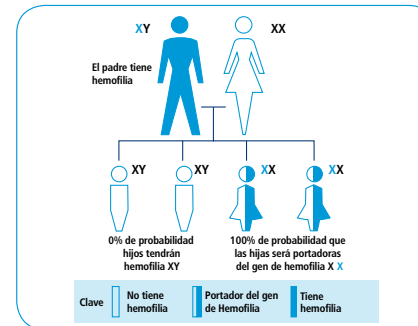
XY

XX

El padre tiene hemofilia

XY

XY

XX

XX

0% de probabilidad hijos tendrán hemofilia XY

100% de probabilidad que las hijas será portadoras del gen de hemofilia X X

Clave

No tiene hemofilia

Portador del gen de Hemofilia

Tiene hemofilia